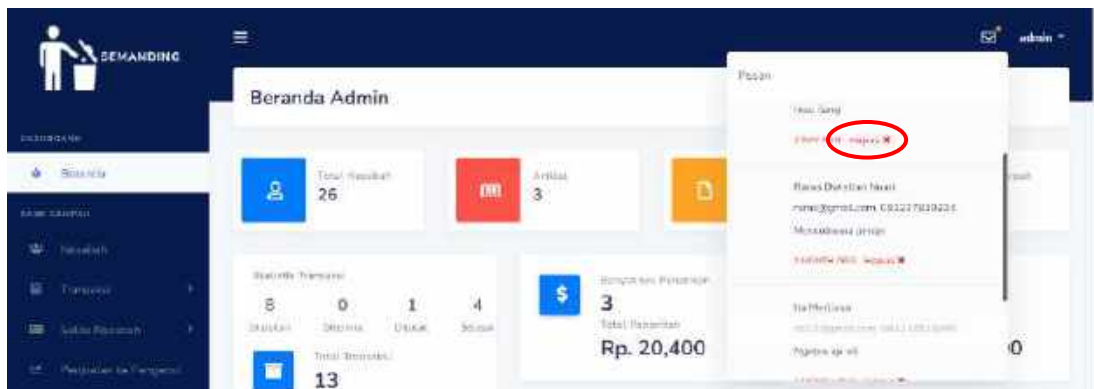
SEMANDING

DASHBOARD

Beranda

BANK SAMPAH

Nasabah

Transaksi

Saldo Nasabah

Penjualan ke Pengepul

admin

Beranda Admin

Total Nasabah
26

Artikel
3

Statistik Transaksi
8 Diajukan
0 Diterima
1 Ditolak
4 Selesai

Total Transaksi
13

Jumlah Penjualan
3
Total Penjualan
Rp. 20,400

0

Pesan

Test Sang

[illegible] Hapus

Ranas Dwiyitan Nuari
ranas@gmail.com 081227819224
Menanyakan jemput

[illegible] Hapus

Sa Meliana
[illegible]
Pigeton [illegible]

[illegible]